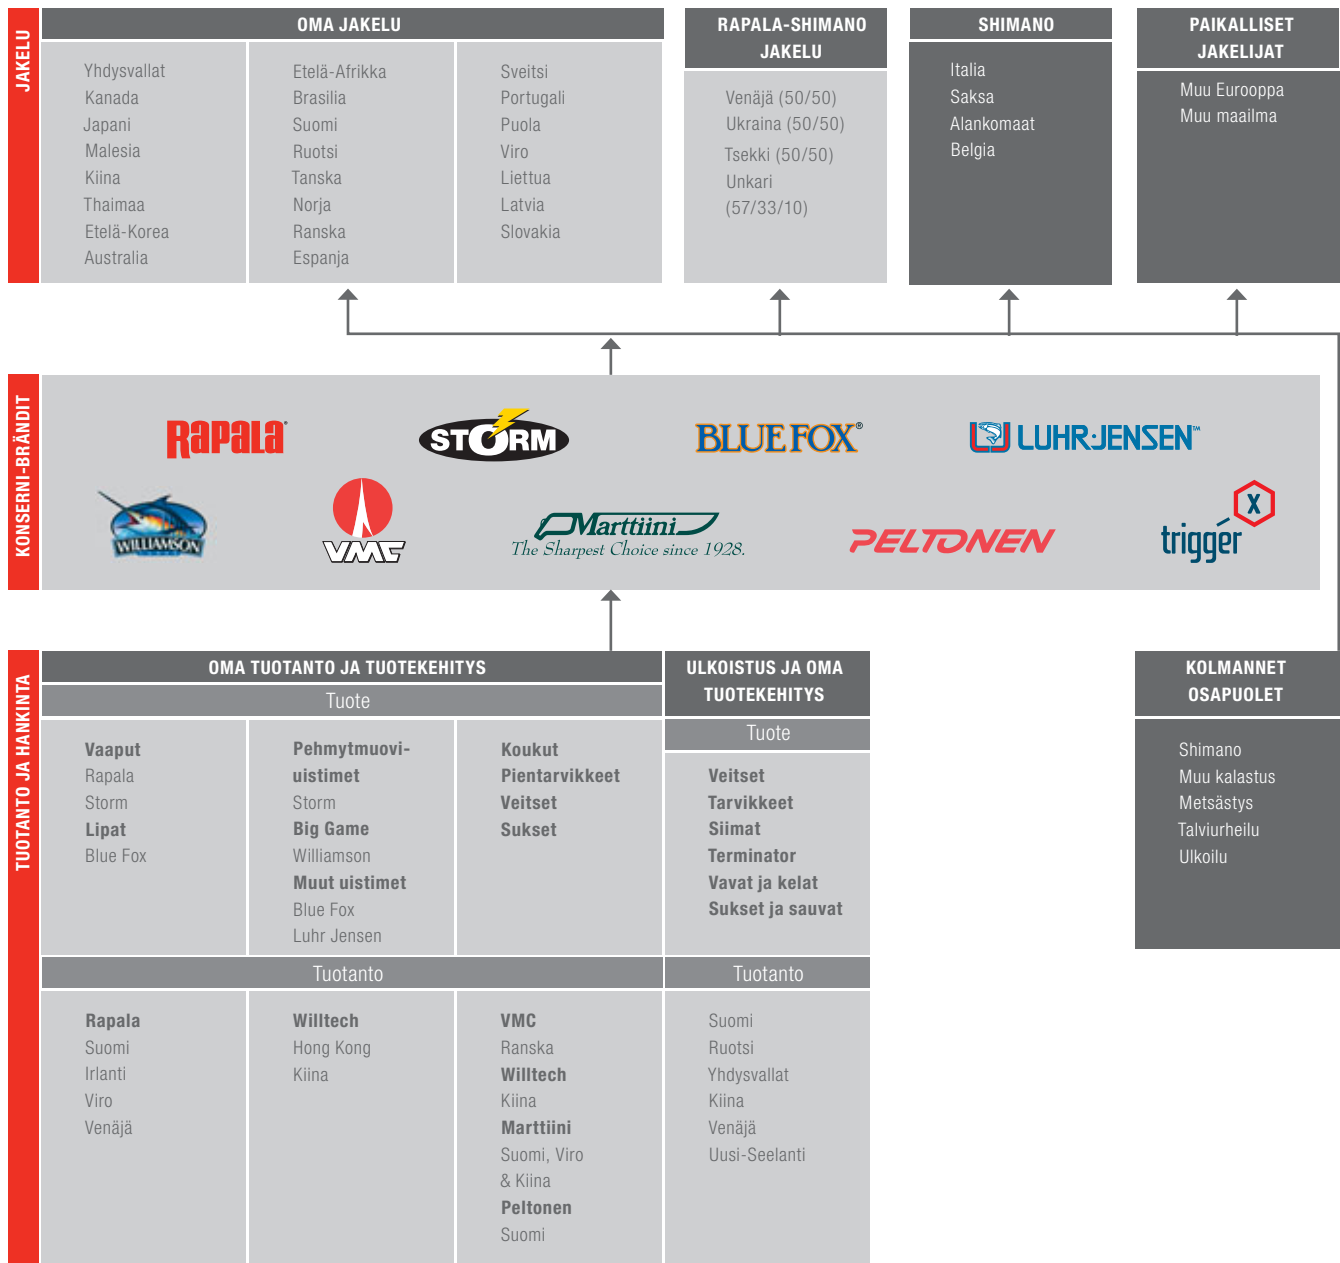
JAKELU

OMA JAKELU

Yhdysvallat
Kanada
Japani
Malesia
Kiina
Thaimaa
Etelä-Korea
Australia

Etelä-Afrikka
Brasilia
Suomi
Ruotsi
Tanska
Norja
Ranska
Espanja

Sveitsi
Portugali
Puola
Viro
Liettua
Latvia
Slovakia

RAPALA-SHIMANO JAKELU

Venäjä (50/50)
Ukraina (50/50)
Tsekki (50/50)
Unkari (57/33/10)

SHIMANO

Italia
Saksa
Alankomaat
Belgia

PAIKALLISET JAKELIJAT

Muu Eurooppa
Muu maailma

KONSERNI-BRÄNDIT

Rapala
STORM
BLUE FOX
LUHR-JENSEN
WILLIAMSON
VMC
Marttiini The Sharpest Choice since 1928.
PELTONEN
trigger X

TUOTANTO JA HANKINTA

OMA TUOTANTO JA TUOTEKEHITYS

Tuote

Vaaput
Rapala
Storm
Lipat
Blue Fox

Pehmytmuovi-uistimet
Storm
Big Game
Williamson
Muut uistimet
Blue Fox
Luhr Jensen

Koukut
Pientarvikkeet
Veitset
Sukset

Tuotanto

Rapala
Suomi
Irlanti
Viro
Venäjä

Willtech
Hong Kong
Kiina

VMC
Ranska
Willtech
Kiina
Marttiini
Suomi, Viro & Kiina
Peltonen
Suomi

ULKOISTUS JA OMA TUOTEKEHITYS

Tuote

Veitset
Tarvikkeet
Siimat
Terminator
Vavat ja kelat
Sukset ja sauvat

Tuotanto

Suomi
Ruotsi
Yhdysvallat
Kiina
Venäjä
Uusi-Seelanti

KOLMANNET OSAPUOLET

Shimano
Muu kalastus
Metsästys
Talviurheilu
Ulkoilu